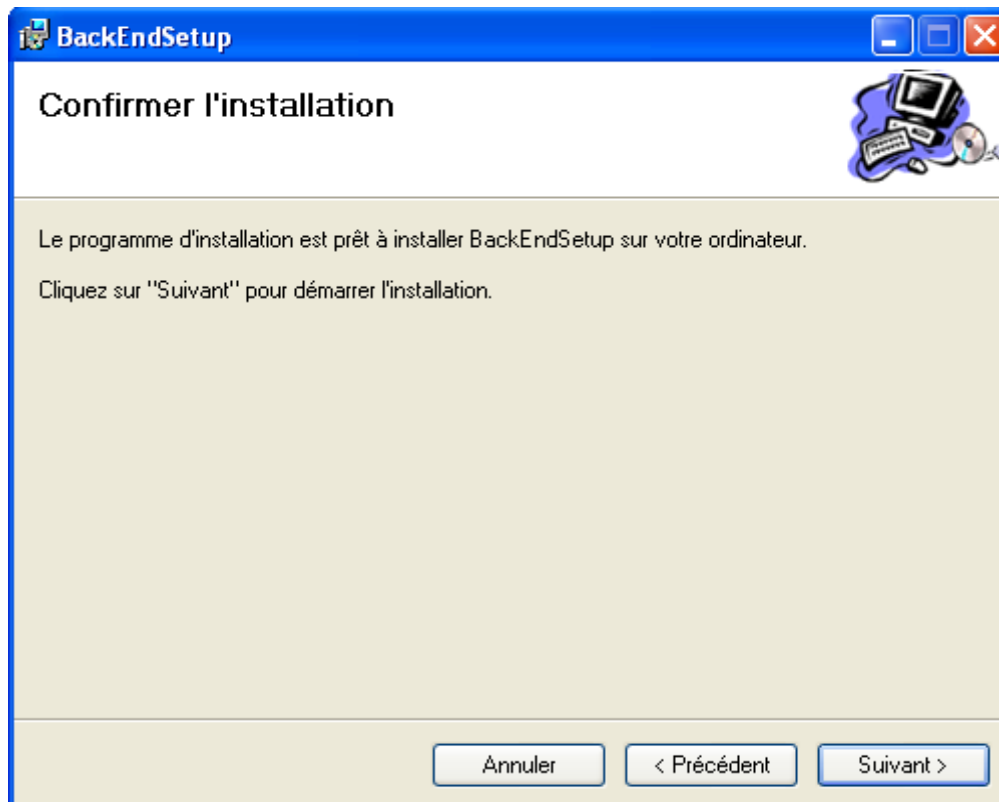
BackEndSetup

Confirmer l'installation

Le programme d'installation est prêt à installer BackEndSetup sur votre ordinateur.

Cliquez sur "Suivant" pour démarrer l'installation.

Annuler
< Précédent
Suivant >